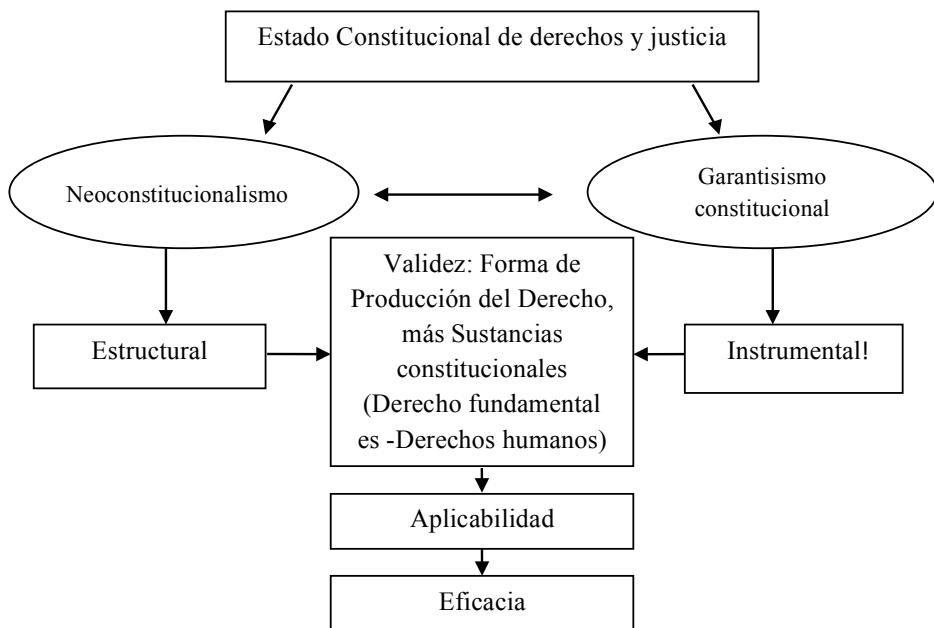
Estado Constitucional de derechos y justicia

Neoconstitucionalismo

Garantisismo constitucional

Estructural

Validez: Forma de Producción del Derecho, más Sustancias constitucionales (Derecho fundamental es -Derechos humanos)

Instrumental!

Aplicabilidad

Eficacia